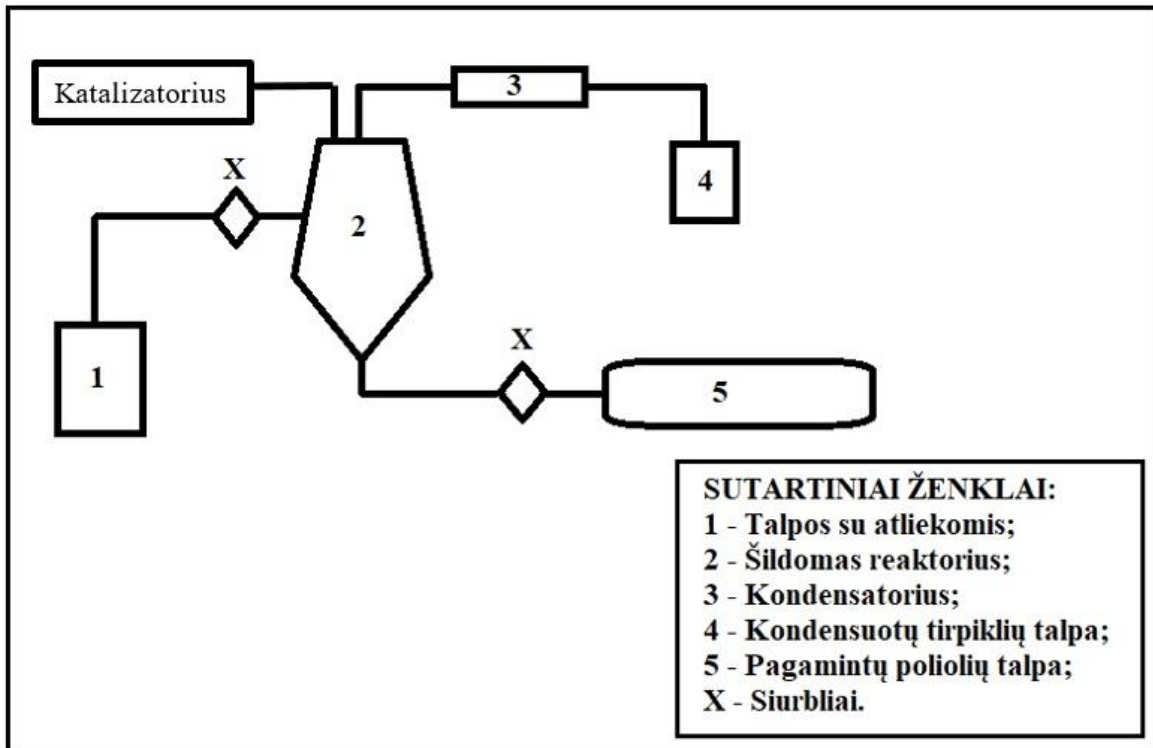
Katalizatorius

3

X

2

4

1

X

5

SUTARTINIAI ŽENKLAI:
1 - Talpos su atliekomis;
2 - Šildomas reaktorius;
3 - Kondensatorius;
4 - Kondensuotų tirpiklių talpa;
5 - Pagamintų poliolių talpa;
X - Siurbliai.